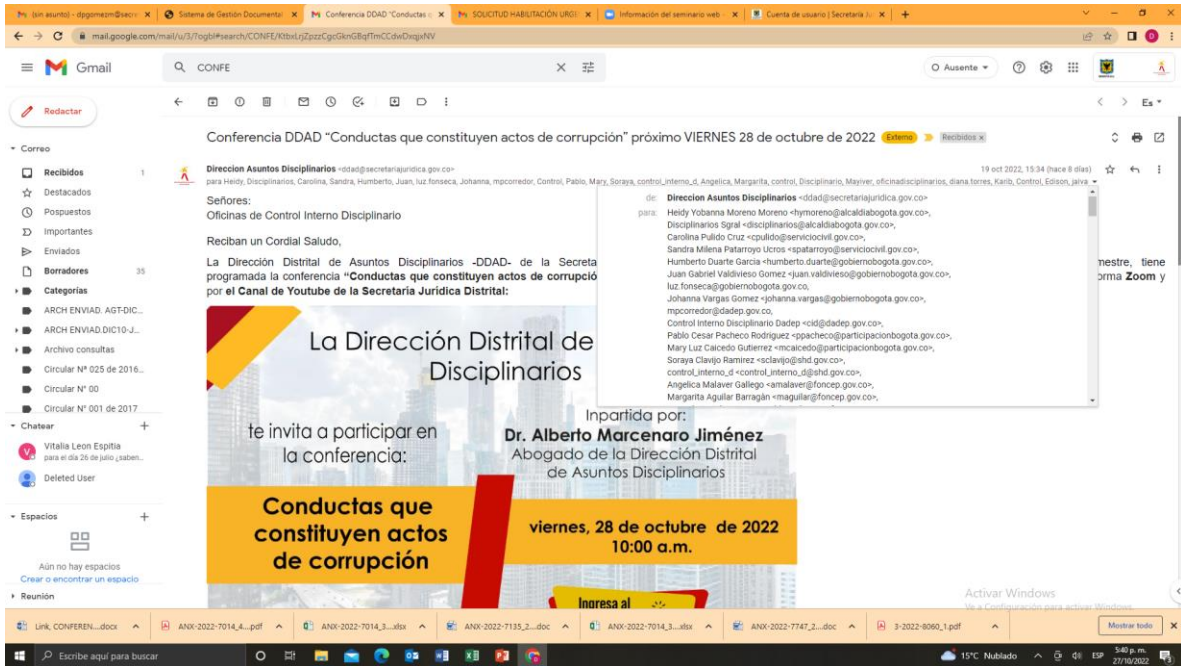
(sin asunto) - dpgomezm@secre × | Sistema de Gestión Documental × | Conferencia DDAD "Conductas c × | SOLICITUD HABILITACIÓN URGE × | Información del seminario web × | Cuenta de usuario | Secretaría Ju × | +

mail.google.com/mail/u/3/?ogbl#search/CONFE/KtbxLrjZpzzCgcGknGBqfTmCCdwDxqjxNV

Gmail

CONFE

Ausente

Redactar

Correo
Recibidos 1
Destacados
Pospuestos
Importantes
Enviados
Borradores 35
Categorías
ARCH ENVIAD. AGT-DIC...
ARCH ENVIAD.DIC10-J...
Archivo consultas
Circular Nº 025 de 2016...
Circular N° 00
Circular N° 001 de 2017

Chatear
Vitalia Leon Espitia
para el día 26 de julio ¿saben...
Deleted User

Espacios
Aún no hay espacios
Crear o encontrar un espacio
Reunión

Conferencia DDAD "Conductas que constituyen actos de corrupción" próximo VIERNES 28 de octubre de 2022 Externo Recibidos ×

Direccion Asuntos Disciplinarios <ddad@secretariajuridica.gov.co>
19 oct 2022, 15:34 (hace 8 días)
para Heidy, Disciplinarios, Carolina, Sandra, Humberto, Juan, luz.fonseca, Johanna, mpcorredor, Control, Pablo, Mary, Soraya, control_interno_d, Angelica, Margarita, control, Disciplinario, Mayiver, oficinadisciplinarios, diana.torres, Karib, Control, Edison, jaiva

de: Direccion Asuntos Disciplinarios <ddad@secretariajuridica.gov.co>
para: Heidy Yobanna Moreno Moreno <hymoreno@alcaldiabogota.gov.co>,
Disciplinarios Sgral <disciplinarios@alcaldiabogota.gov.co>,
Carolina Pulido Cruz <cpulido@serviciocivil.gov.co>,
Sandra Milena Patarroyo Ucros <spatarroyo@serviciocivil.gov.co>,
Humberto Duarte Garcia <humberto.duarte@gobiernobogota.gov.co>,
Juan Gabriel Valdivieso Gomez <juan.valdivieso@gobiernobogota.gov.co>,
luz.fonseca@gobiernobogota.gov.co,
Johanna Vargas Gomez <johanna.vargas@gobiernobogota.gov.co>,
mpcorredor@dadep.gov.co,
Control Interno Disciplinario Dadep <cid@dadep.gov.co>,
Pablo Cesar Pacheco Rodriguez <ppacheco@participacionbogota.gov.co>,
Mary Luz Caicedo Gutierrez <mcaicedo@participacionbogota.gov.co>,
Soraya Clavijo Ramirez <sclavijo@shd.gov.co>,
control_interno_d <control_interno_d@shd.gov.co>,
Angelica Malaver Gallego <amalaver@foncep.gov.co>,
Margarita Aguilar Barragán <maguilar@foncep.gov.co>,

Señores:
Oficinas de Control Interno Disciplinario

Reciban un Cordial Saludo,

La Dirección Distrital de Asuntos Disciplinarios -DDAD- de la Secret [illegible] mestre, tiene programada la conferencia "Conductas que constituyen actos de corrupció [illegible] orma Zoom y por el Canal de Youtube de la Secretaria Jurídica Distrital:

La Dirección Distrital de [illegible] Disciplinarios

te invita a participar en la conferencia:

Inpartida por:
Dr. Alberto Marcenaro Jiménez
Abogado de la Dirección Distrital de Asuntos Disciplinarios

Conductas que constituyen actos de corrupción

viernes, 28 de octubre de 2022
10:00 a.m.

Ingresa al

Activar Windows
Ve a Configuración para activar Windows.

Link, CONFEREN....docx | ANX-2022-7014_4....pdf | ANX-2022-7014_3....xlsx | ANX-2022-7135_2....doc | ANX-2022-7014_3....xlsx | ANX-2022-7747_2....doc | 3-2022-8060_1.pdf | Mostrar todo

Escribe aquí para buscar
15°C Nublado ESP 5:40 p. m. 27/10/2022